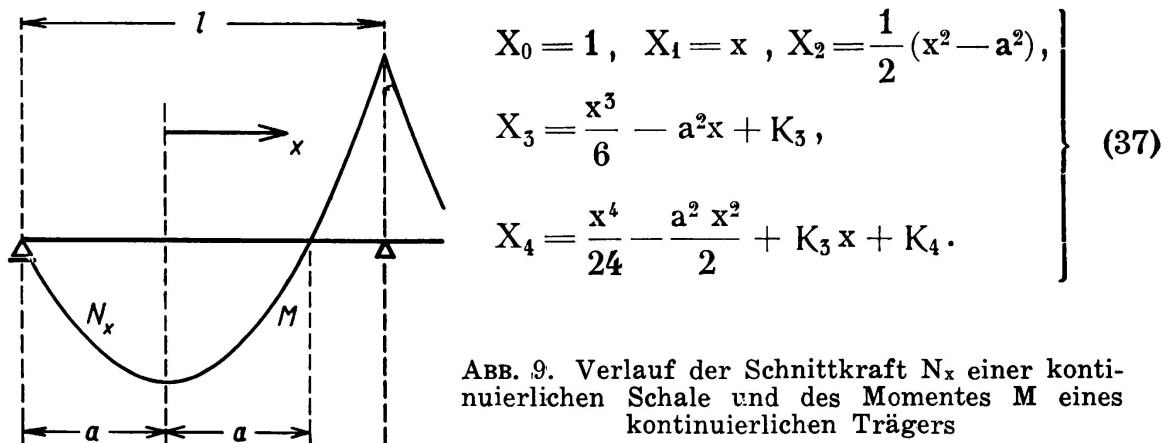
$l$

$x$

$N_x$

$M$

$a$ $a$

$X_0 = 1, \quad X_1 = x, \quad X_2 = \frac{1}{2}(x^2 - a^2),$
$X_3 = \frac{x^3}{6} - a^2 x + K_3,$
$X_4 = \frac{x^4}{24} - \frac{a^2 x^2}{2} + K_3 x + K_4.$ (37)

ABB. 9. Verlauf der Schnittkraft $N_x$ einer kontinuierlichen Schale und des Momentes M eines kontinuierlichen Trägers